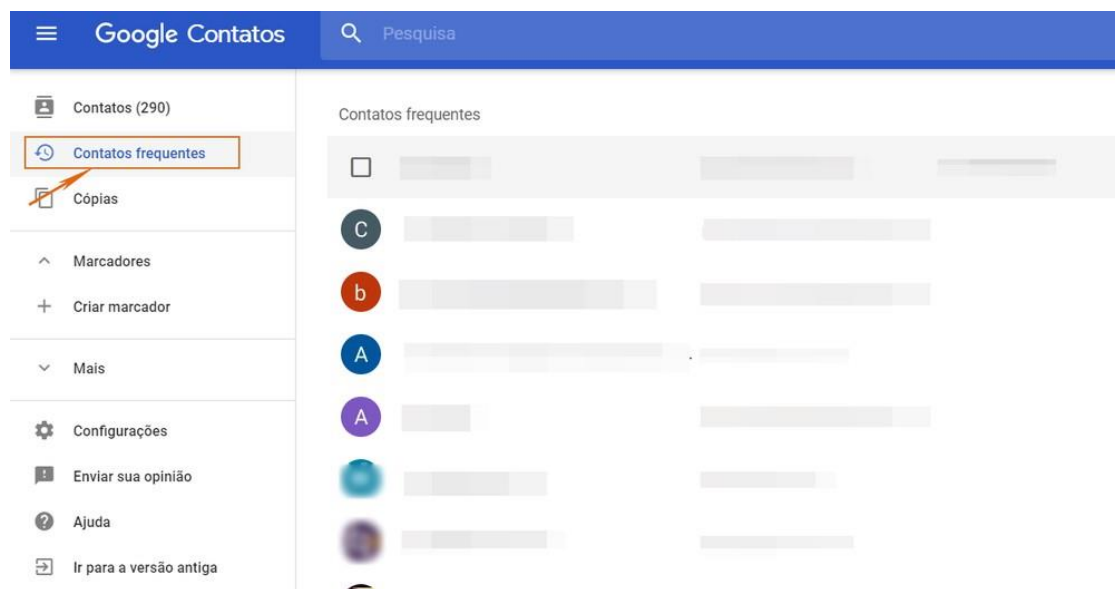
Google Contatos

Pesquisa

Contatos (290)

Contatos frequentes

Cópias

Marcadores

Criar marcador

Mais

Configurações

Enviar sua opinião

Ajuda

Ir para a versão antiga

Contatos frequentes

C

b

A

A